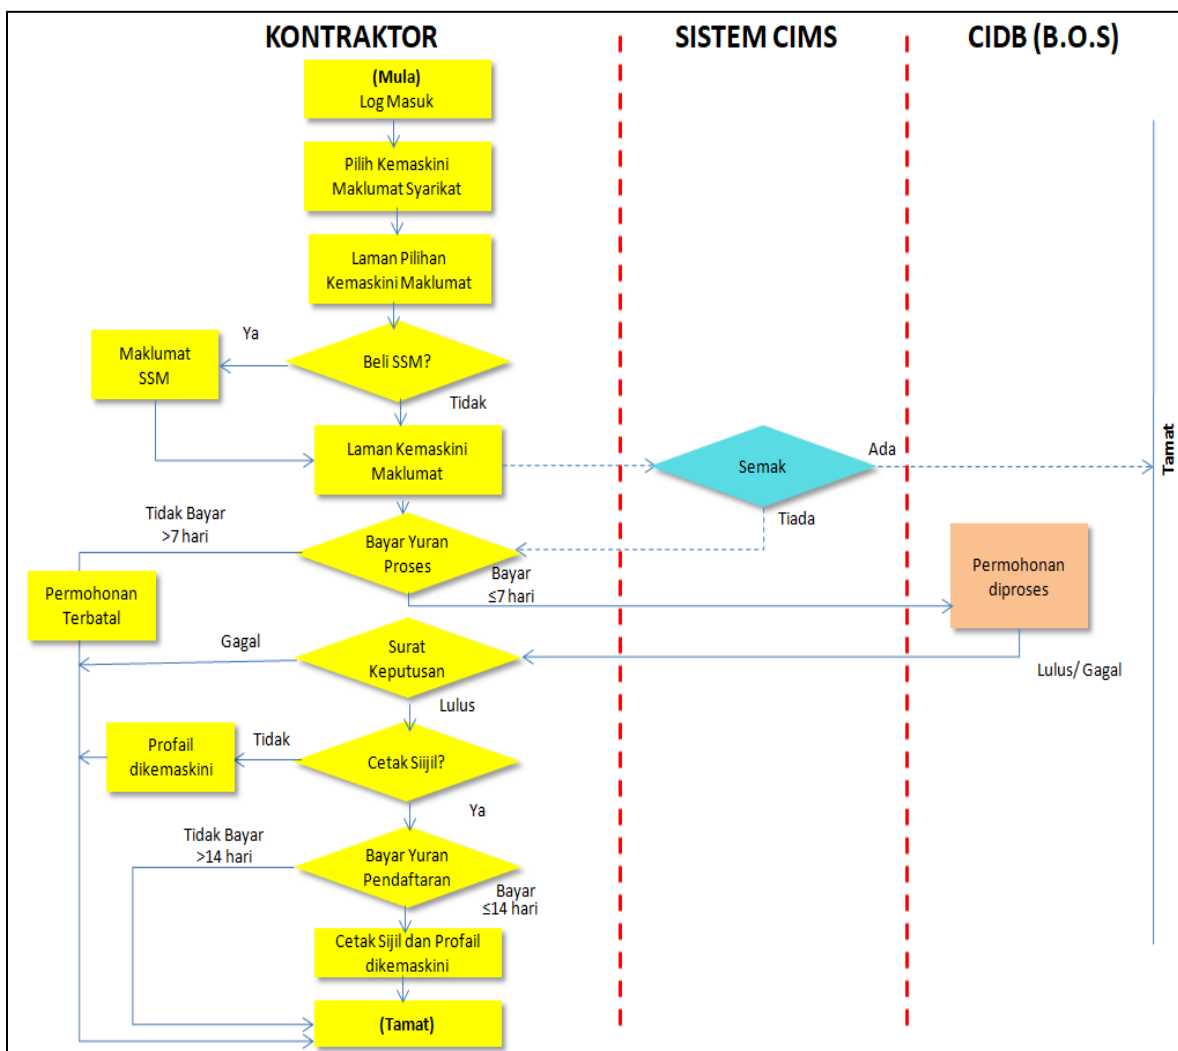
KONTRAKTOR

SISTEM CIMS

CIDB (B.O.S)

(Mula)
Log Masuk

Pilih Kemaskini Maklumat Syarikat

Laman Pilihan Kemaskini Maklumat

Ya

Maklumat SSM

Beli SSM?

Tidak

Laman Kemaskini Maklumat

Semak

Ada

Tamat

Tiada

Tidak Bayar >7 hari

Bayar Yuran Proses

Bayar ≤7 hari

Permohonan diproses

Permohonan Terbatal

Gagal

Surat Keputusan

Lulus/ Gagal

Lulus

Profail dikemaskini

Tidak

Cetak Siijil?

Ya

Tidak Bayar >14 hari

Bayar Yuran Pendaftaran

Bayar ≤14 hari

Cetak Sijil dan Profail dikemaskini

(Tamat)